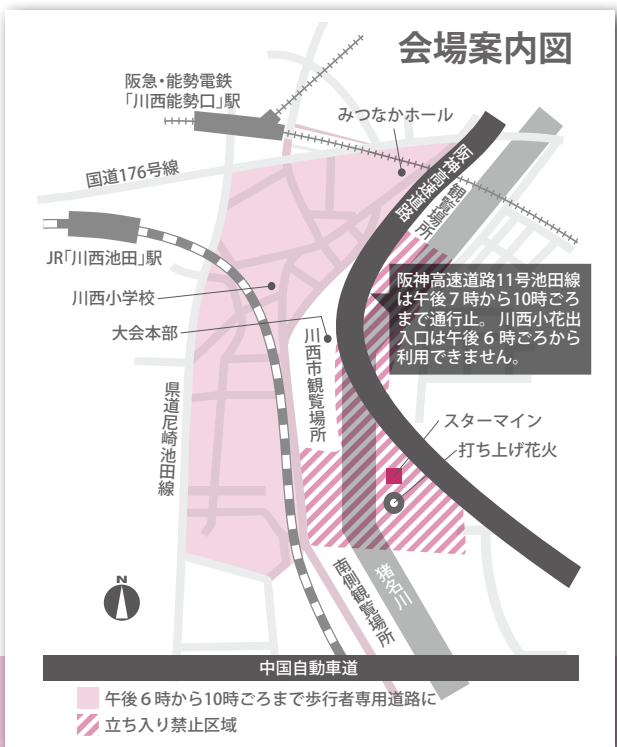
会場案内図

阪急・能勢電鉄
「川西能勢口」駅

みつなかホール

国道176号線

阪神高速道路

観覧場所

JR「川西池田」駅

川西小学校

大会本部

阪神高速道路11号池田線は午後７時から10時ごろまで通行止。川西小花出入口は午後６時ごろから利用できません。

川西市観覧場所

県道尼崎池田線

スターマイン

打ち上げ花火

N

南側観覧場所

猪名川

中国自動車道

午後６時から10時ごろまで歩行者専用道路に

立ち入り禁止区域